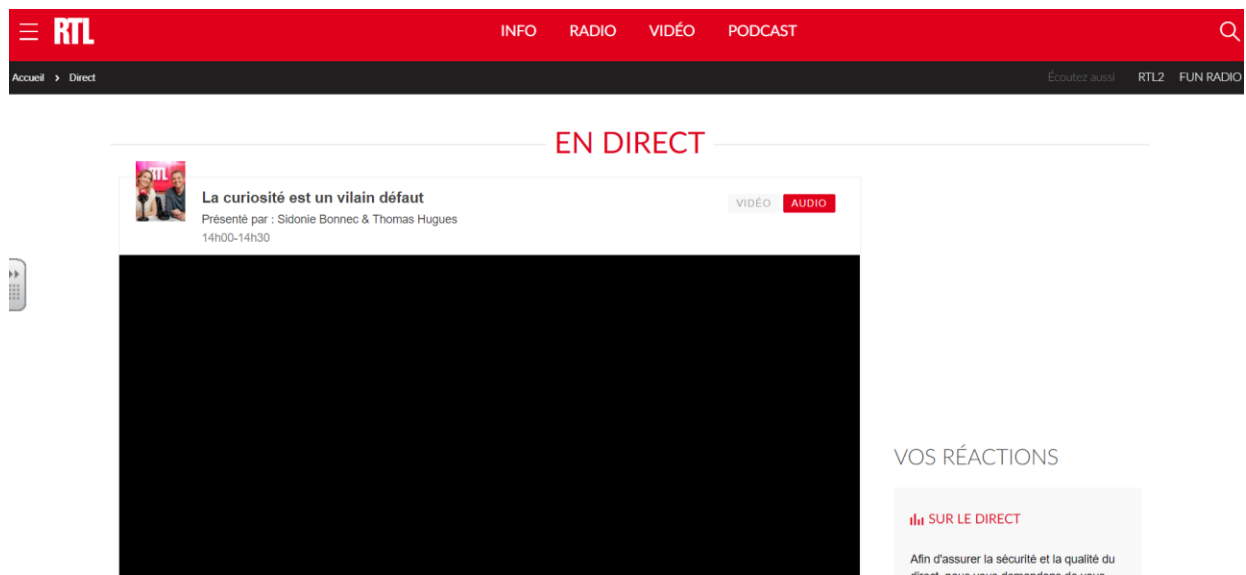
RTL

INFO RADIO VIDÉO PODCAST

Accueil › Direct

Écoutez aussi RTL2 FUN RADIO

EN DIRECT

RTL

La curiosité est un vilain défaut

Présenté par : Sidonie Bonnec & Thomas Hugues

14h00-14h30

VIDÉO AUDIO

VOS RÉACTIONS

SUR LE DIRECT

Afin d'assurer la sécurité et la qualité du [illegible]